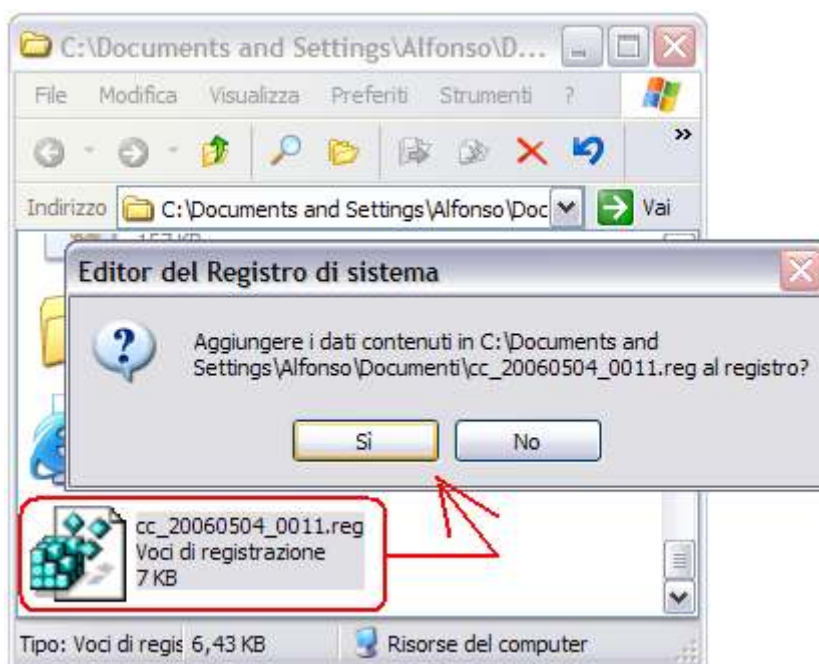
C:\Documents and Settings\Alfonso\D...

File Modifica Visualizza Preferiti Strumenti ?

Indirizzo C:\Documents and Settings\Alfonso\Doc Vai

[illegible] KB

Editor del Registro di sistema

Aggiungere i dati contenuti in C:\Documents and Settings\Alfonso\Documenti\cc_20060504_0011.reg al registro?

Sì No

cc_20060504_0011.reg
Voci di registrazione
7 KB

Tipo: Voci di regis 6,43 KB Risorse del computer